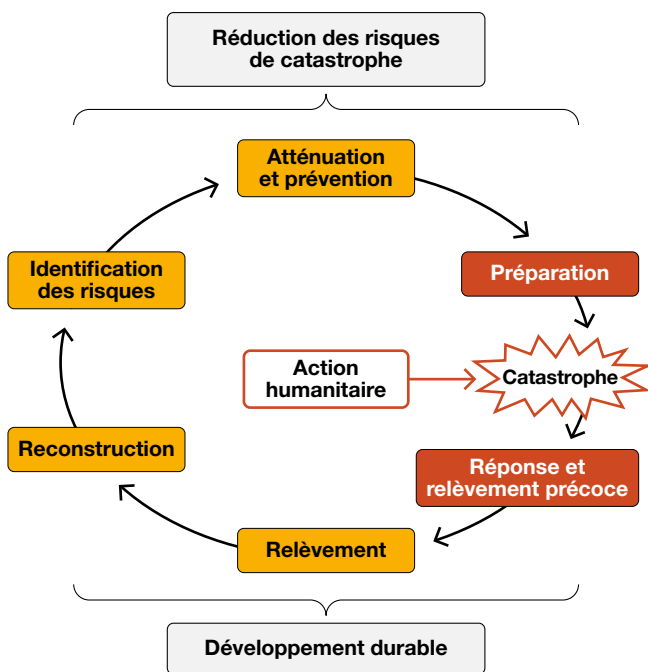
Réduction des risques de catastrophe

Atténuation et prévention

Préparation

Identification des risques

Action humanitaire

Catastrophe

Reconstruction

Réponse et relèvement précoce

Relèvement

Développement durable